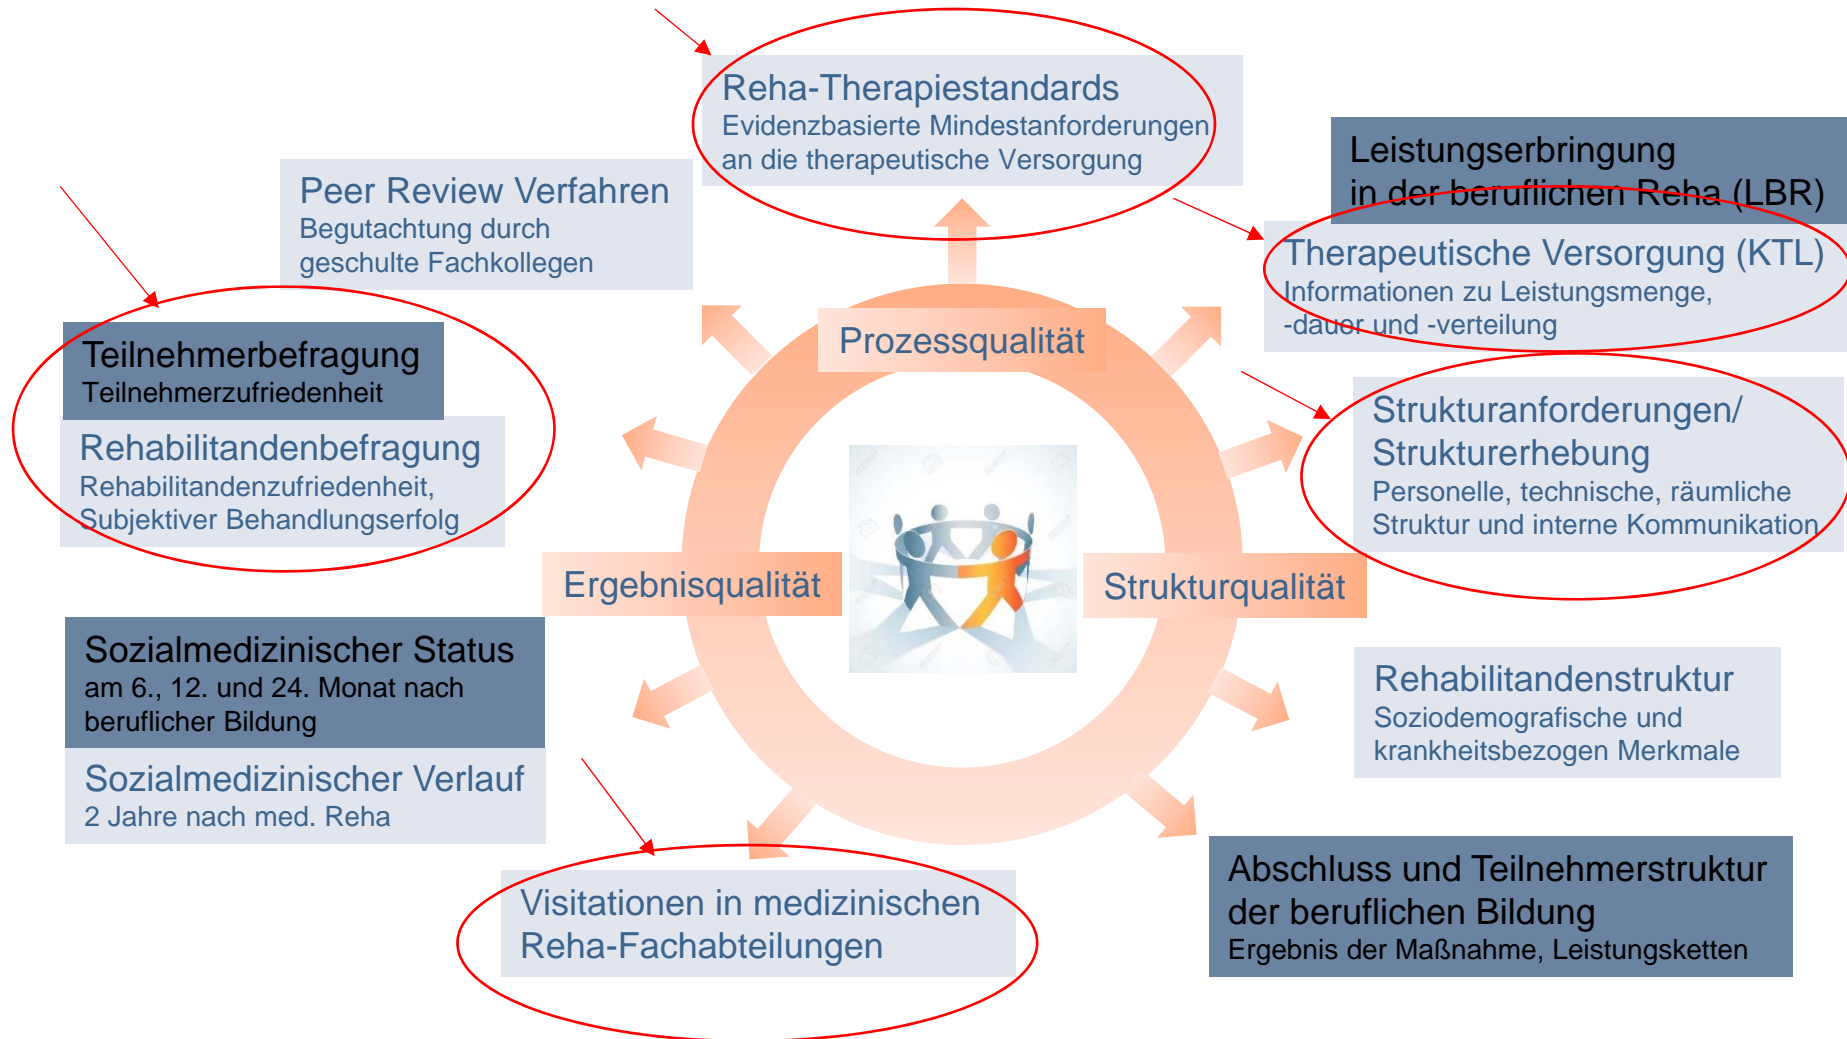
Reha-Therapiestandards
Evidenzbasierte Mindestanforderungen an die therapeutische Versorgung

Peer Review Verfahren
Begutachtung durch geschulte Fachkollegen

Leistungserbringung in der beruflichen Reha (LBR)

Therapeutische Versorgung (KTL)
Informationen zu Leistungsmenge, -dauer und -verteilung

Teilnehmerbefragung
Teilnehmerzufriedenheit

Rehabilitandenbefragung
Rehabilitandenzufriedenheit, Subjektiver Behandlungserfolg

Prozessqualität

Strukturanforderungen/ Strukturerhebung
Personelle, technische, räumliche Struktur und interne Kommunikation

Ergebnisqualität

Strukturqualität

Sozialmedizinischer Status
am 6., 12. und 24. Monat nach beruflicher Bildung

Sozialmedizinischer Verlauf
2 Jahre nach med. Reha

Rehabilitandenstruktur
Soziodemografische und krankheitsbezogen Merkmale

Visitationen in medizinischen Reha-Fachabteilungen

Abschluss und Teilnehmerstruktur der beruflichen Bildung
Ergebnis der Maßnahme, Leistungsketten